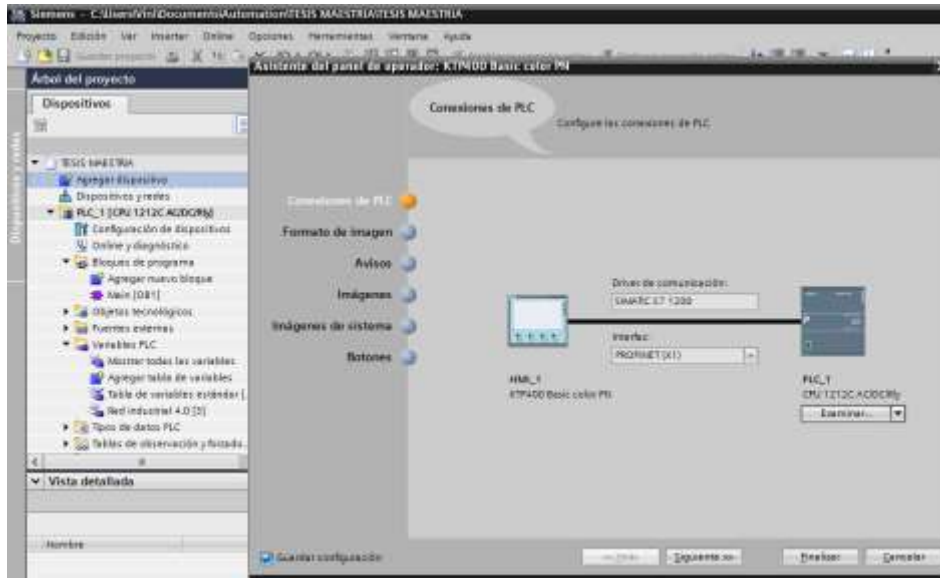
Siemens - C:\Users\Vini\Documents\Automation\TESIS MAESTRIA\TESIS MAESTRIA

Proyecto Edición Ver Insertar Online Opciones Herramientas Ventana Ayuda

Árbol del proyecto

Dispositivos

Dispositivos y redes

TESIS MAESTRIA
Agregar dispositivo
Dispositivos y redes
PLC_1 [CPU 1212C AC/DC/Rly]
Configuración de dispositivos
Online y diagnóstico
Bloques de programa
Agregar nuevo bloque
Main [OB1]
Objetos tecnológicos
Fuentes externas
Variables PLC
Mostrar todas las variables
Agregar tabla de variables
Tabla de variables estándar [
Red industrial 4.0 [3]
Tipos de datos PLC
Tablas de observación y forzado

Vista detallada

Nombre

Asistente del panel de operador: KTP400 Basic color PN

Conexiones de PLC

Configure las conexiones de PLC.

Conexiones de PLC
Formato de imagen
Avisos
Imágenes
Imágenes de sistema
Botones

Drivers de comunicación:
SIMATIC S7 1200

Interfaz:
PROFINET (X1)

HMI_1
KTP400 Basic color PN

PLC_1
CPU 1212C AC/DC/Rly

Examinar...

Guardar configuración

<< Atrás
Siguiente >>
Finalizar
Cancelar